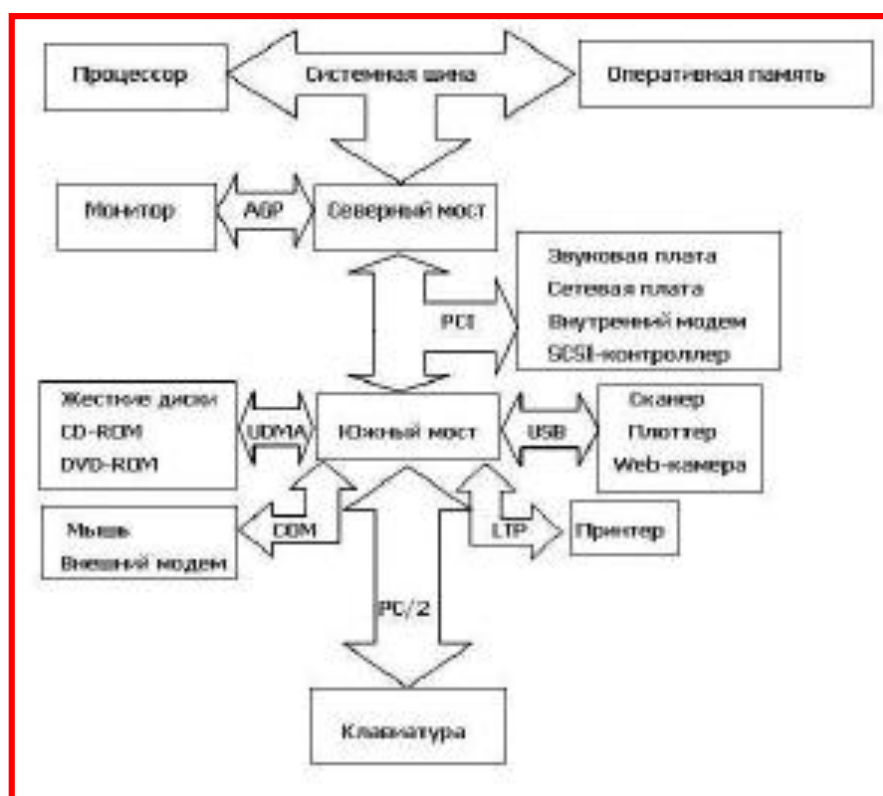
Процессор

Системная шина

Оперативная память

Монитор

AGP

Северный мост

Звуковая плата
Сетевая плата
Внутренний модем
SCSI-контроллер

PCI

Жесткие диски
CD-ROM
DVD-ROM

UDMA

Южный мост

USB

Сканер
Плоттер
Web-камера

Мышь
Внешний модем

COM

LTP

Принтер

PC/2

Клавиатура